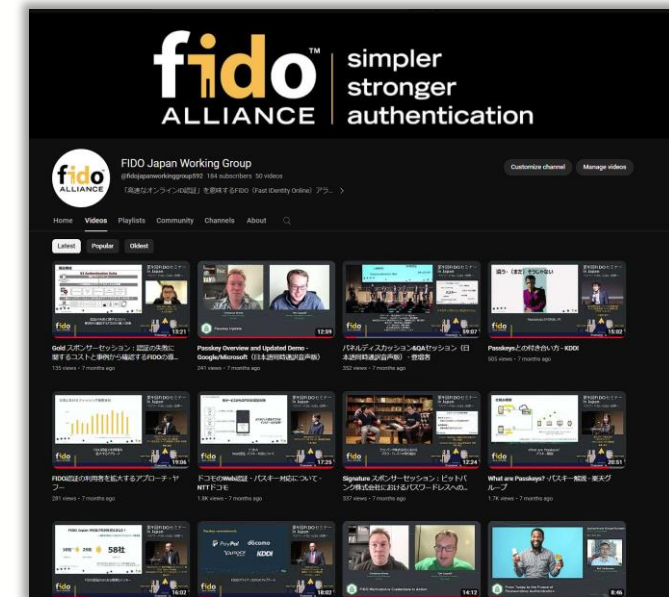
fido™ ALLIANCE simpler stronger authentication

fido ALLIANCE

FIDO Japan Working Group
@fidojapanworkinggroup592 184 subscribers 50 videos
「高速なオンラインID認証」を意味するFIDO（Fast IDentity Online）アラ... >

Customize channel
Manage videos

Home Videos Playlists Community Channels About

Latest Popular Oldest

13:21
Gold スポンサーセッション：認証の失敗に関するコストと事例から概説するFIDOの価...
135 views • 7 months ago

12:59
Passkey Overview and Updated Demo - Google/Microsoft（日本語同時通訳音声版）
241 views • 7 months ago

59:07
パネルディスカッション&Q&Aセッション（日本語同時通訳音声版）・意識者
352 views • 7 months ago

15:02
Passkeysとの付き合い方 - KDDI
505 views • 7 months ago

19:06
FIDO認証の利用者を拡大するアプローチ - ヤフー
281 views • 7 months ago

17:25
ドコモのWeb認証・パスキー対応について - NTTドコモ
1.8K views • 7 months ago

12:24
Signature スポンサーセッション：ビットバンク株式会社におけるパスワードレスへの...
337 views • 7 months ago

20:51
What are Passkeys? パスキー概説 - 楽天グループ
1.7K views • 7 months ago

58社
16:02
18:02
14:12
8:46